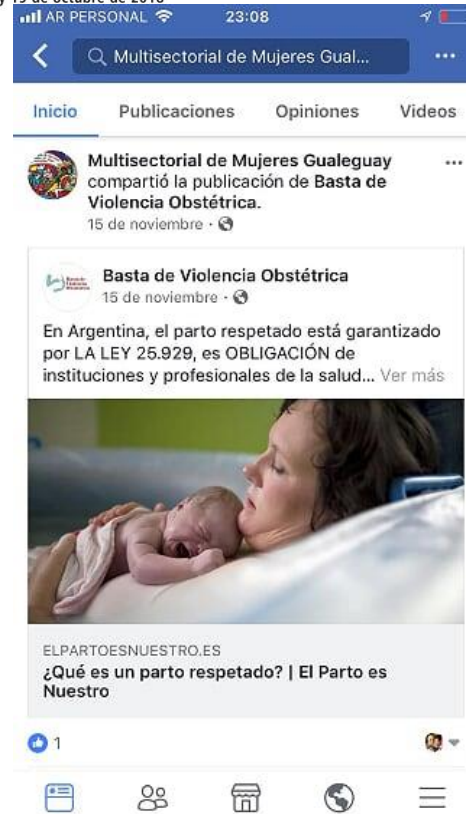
y 15 de octubre de 2018
AR PERSONAL 23:08

Multisectorial de Mujeres Gual...

Inicio Publicaciones Opiniones Videos

Multisectorial de Mujeres Gualeguay compartió la publicación de Basta de Violencia Obstétrica.
15 de noviembre ·

Basta de Violencia Obstétrica
15 de noviembre ·

En Argentina, el parto respetado está garantizado por LA LEY 25.929, es OBLIGACIÓN de instituciones y profesionales de la salud... Ver más

ELPARTOESNUESTRO.ES
¿Qué es un parto respetado? | El Parto es Nuestro

1